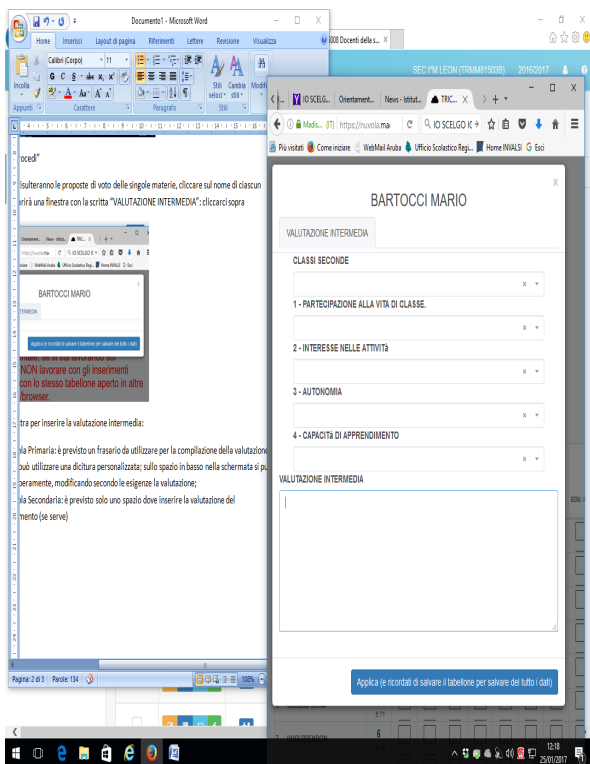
Documento1 - Microsoft Word

Home Inserisci Layout di pagina Riferimenti Lettere Revisione Visualizza

Calibri (Corpo) 11

Incolla

Appunti Carattere Paragrafo Stili

Stili veloci Cambia stili Modifica

608 Docenti della s...

SEC I°M.LEON (TRMM81503B) 2016/2017

IO SCELG... Orientament... News - Istitut... TRIC...

Madis... (IT) https://nuvola.ma IO SCELGO K

Più visitati Come iniziare WebMail Aruba Ufficio Scolastico Regi... Home INVALSI Esci

rocedi"

isulteranno le proposte di voto delle singole materie, cliccare sul nome di ciascun

rirà una finestra con la scritta "VALUTAZIONE INTERMEDIA": cliccarci sopra

BARTOCCI MARIO

INTERMEDIA

Applica (e ricordati di salvare il tabellone per salvare del tutto i dati)

nare, se si sta lavorando sul

NON lavorare con gli inserimenti

con lo stesso tabellone aperto in altre

browser.

tra per inserire la valutazione intermedia:

la Primaria: è previsto un frasario da utilizzare per la compilazione della valutazione

può utilizzare una dicitura personalizzata; sullo spazio in basso nella schermata si pu

peramente, modificando secondo le esigenze la valutazione;

la Secondaria: è previsto solo uno spazio dove inserire la valutazione del

mento (se serve)

Pagina: 2 di 3 Parole: 134 108%

BARTOCCI MARIO

VALUTAZIONE INTERMEDIA

CLASSI SECONDE

1 - PARTECIPAZIONE ALLA VITA DI CLASSE.

2 - INTERESSE NELLE ATTIVITà

3 - AUTONOMIA

4 - CAPACITà DI APPRENDIMENTO

VALUTAZIONE INTERMEDIA

Applica (e ricordati di salvare il tabellone per salvare del tutto i dati)

12:18
25/01/2017